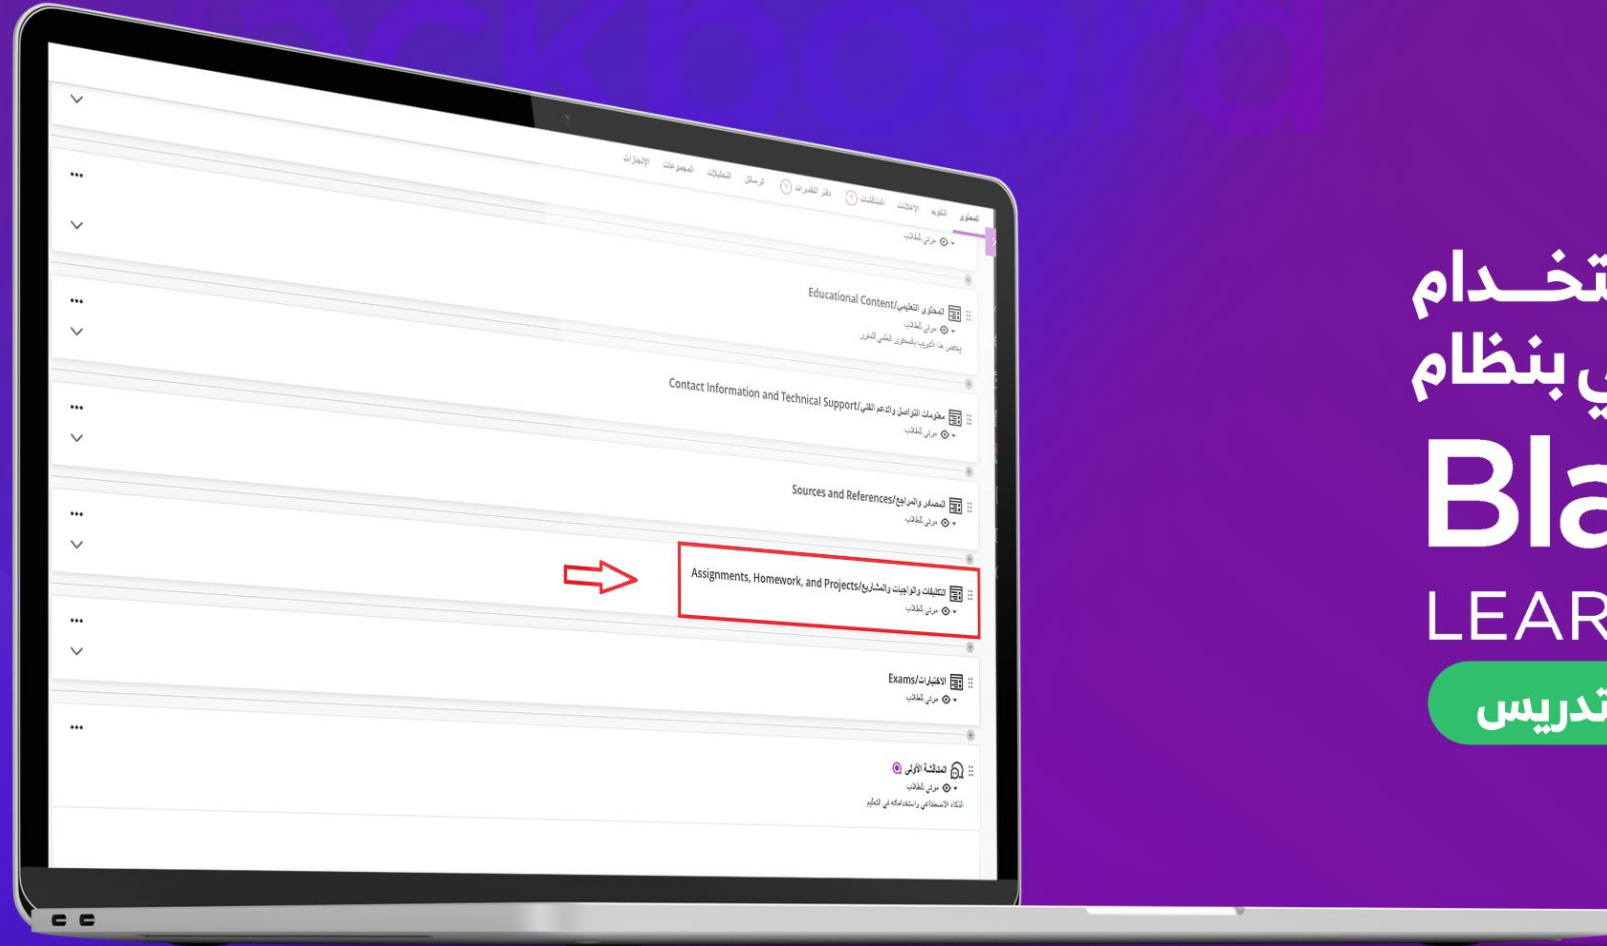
المحتوى التقويم الإعلانات المناقشات مقرر التقديرات الرسائل التحليلات المجموعات الإنجازات

مرئي للطلاب

Educational Content/المحتوى التعليمي
مرئي للطلاب
يختص هذا المجلد بالمحتوى العلمي للمقرر

Contact Information and Technical Support/معلومات التواصل والدعم الفني
مرئي للطلاب

Sources and References/المصادر والمراجع
مرئي للطلاب

Assignments, Homework, and Projects/التكليفات والواجبات والمشاريع
مرئي للطلاب

Exams/الاختبارات
مرئي للطلاب

المناقشة الأولى
مرئي للطلاب
الذكاء الاصطناعي واستخداماته في التعليم

تخـدام
ي بنظام
Bla
LEAR
تدريس